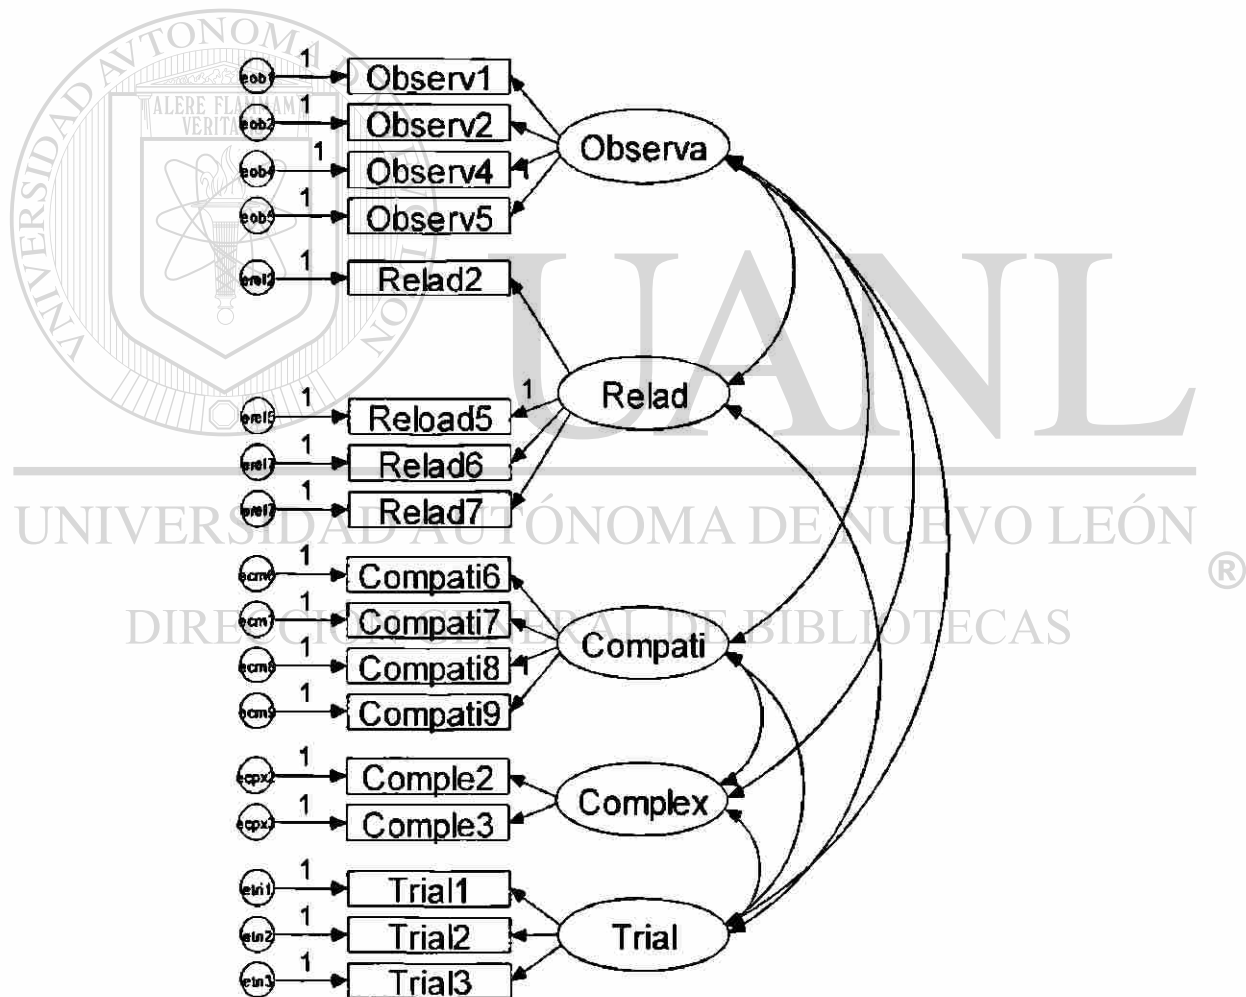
UNIVERSIDAD AUTÓNOMA DE NUEVO LEÓN
ALERE FLAMMAM VERITATIS
UANL
®
DIRECCIÓN GENERAL DE BIBLIOTECAS

eob1 1 Observ1
eob2 1 Observ2
eob4 1 Observ4
eob5 1 Observ5
Observa
erel2 1 Relad2
1
Relad
erel5 1 Reload5
erel6 1 Relad6
erel7 1 Relad7
ecm6 1 Compati6
ecm7 1 Compati7
ecm8 1 Compati8
ecm9 1 Compati9
Compati
ecpx2 1 Comple2
ecpx3 1 Comple3
Complex
etri1 1 Trial1
etri2 1 Trial2
etri3 1 Trial3
Trial